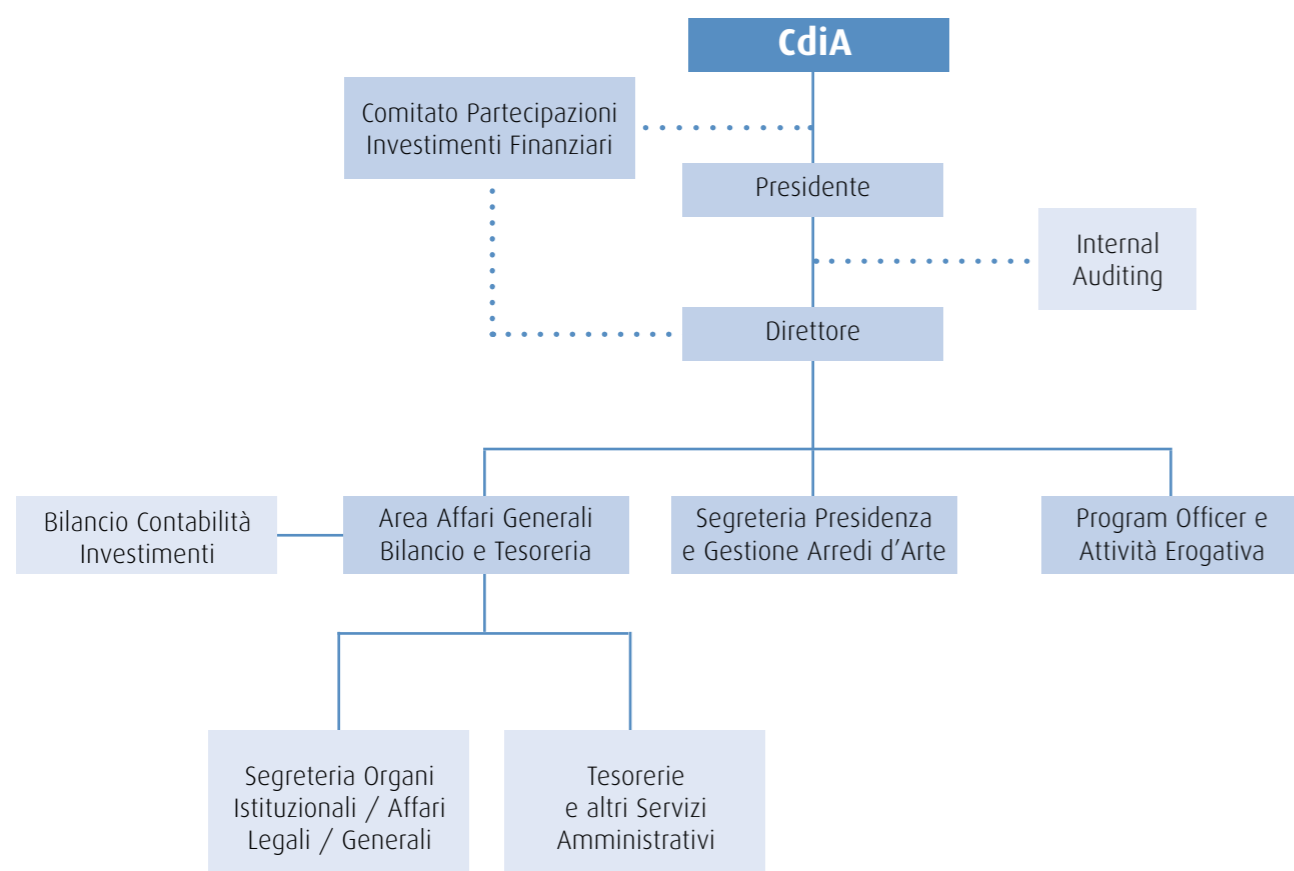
CdiA

Comitato Partecipazioni Investimenti Finanziari

Presidente

Internal Auditing

Direttore

Bilancio Contabilità Investimenti

Area Affari Generali Bilancio e Tesoreria

Segreteria Presidenza e Gestione Arredi d'Arte

Program Officer e Attività Erogativa

Segreteria Organi Istituzionali / Affari Legali / Generali

Tesorerie e altri Servizi Amministrativi